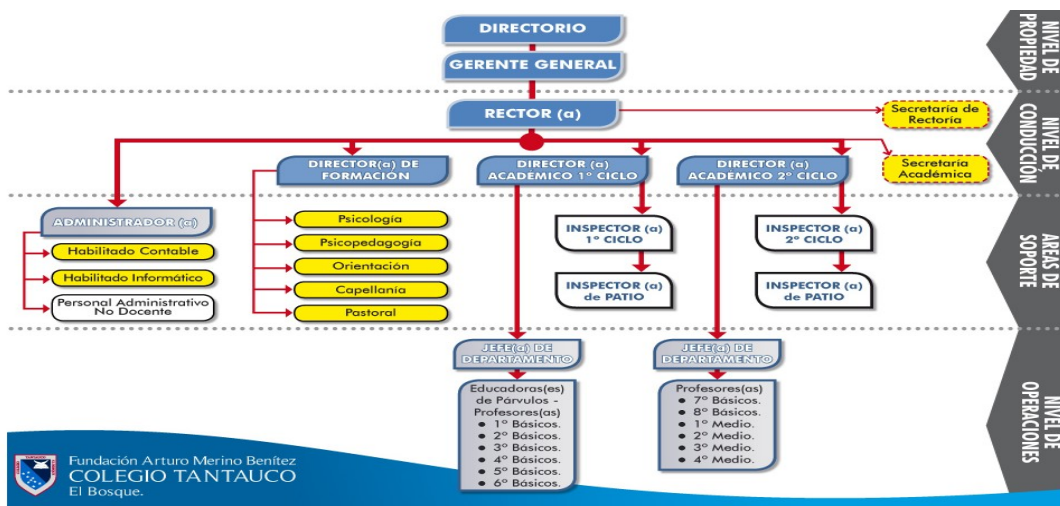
DIRECTORIO

GERENTE GENERAL

RECTOR (a)

Secretaría de Rectoría

DIRECTOR(a) DE FORMACIÓN

DIRECTOR (a) ACADEMICO 1° CICLO

DIRECTOR (a) ACADEMICO 2° CICLO

Secretaría Académica

ADMINISTRADOR (a)

Habilitado Contable

Habilitado Informático

Personal Administrativo No Docente

Psicología

Psicopedagogía

Orientación

Capellanía

Pastoral

INSPECTOR (a) 1° CICLO

INSPECTOR (a) de PATIO

INSPECTOR (a) 2° CICLO

INSPECTOR (a) de PATIO

JEFE(a) DE DEPARTAMENTO

JEFE(a) DE DEPARTAMENTO

Educadoras(es) de Párvulos - Profesores(as)
• 1° Básicos.
• 2° Básicos.
• 3° Básicos.
• 4° Básicos.
• 5° Básicos.
• 6° Básicos.

Profesores(as)
• 7° Básicos.
• 8° Básicos.
• 1° Medio.
• 2° Medio.
• 3° Medio.
• 4° Medio.

NIVEL DE PROPIEDAD

NIVEL DE CONDUCCIÓN

ÁREAS DE SOPORTE

NIVEL DE OPERACIONES

Fundación Arturo Merino Benítez
COLEGIO TANTAUCO
El Bosque.